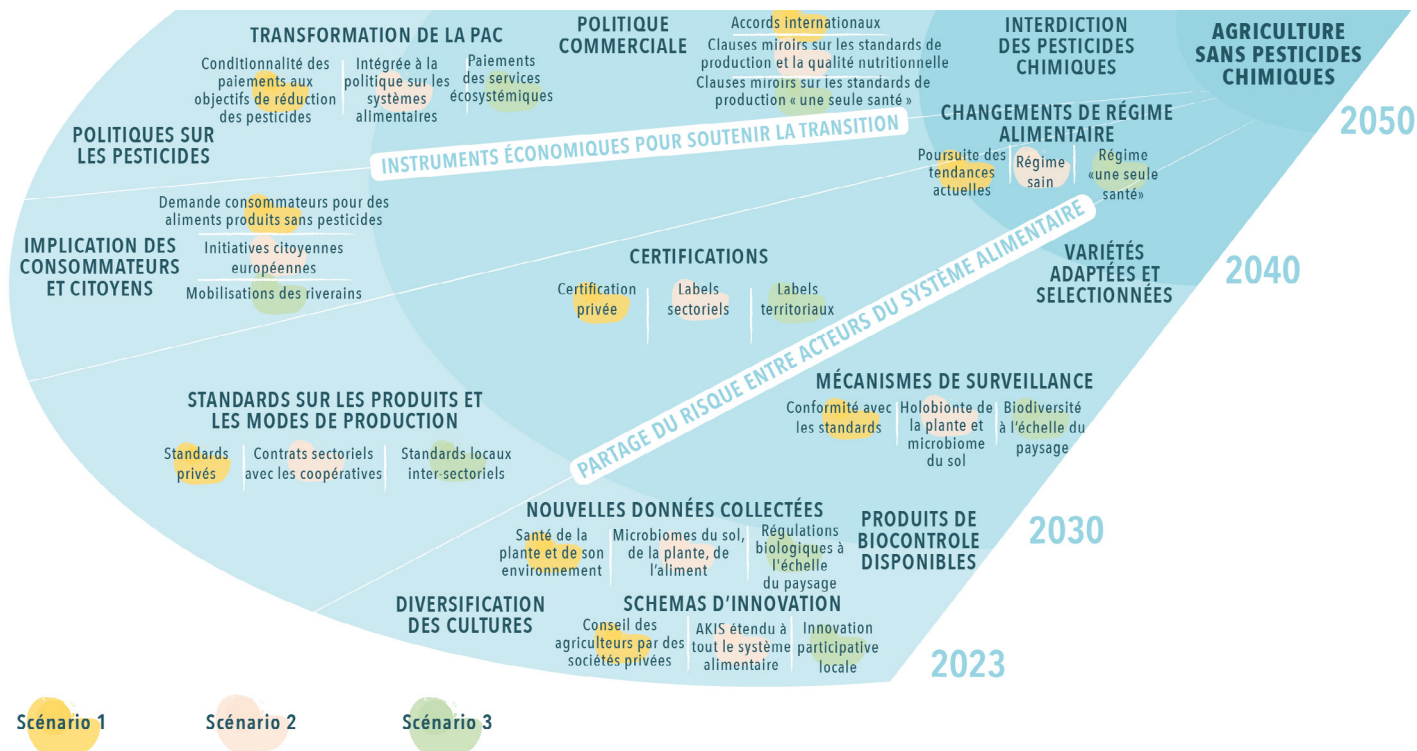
TRANSFORMATION DE LA PAC

Conditionnalité des paiements aux objectifs de réduction des pesticides

Intégrée à la politique sur les systèmes alimentaires

Paiements des services écosystémiques

POLITIQUE COMMERCIALE

Accords internationaux

Clauses miroirs sur les standards de production et la qualité nutritionnelle

Clauses miroirs sur les standards de production « une seule santé »

INTERDICTION DES PESTICIDES CHIMIQUES

AGRICULTURE SANS PESTICIDES CHIMIQUES

2050

POLITIQUES SUR LES PESTICIDES

INSTRUMENTS ÉCONOMIQUES POUR SOUTENIR LA TRANSITION

CHANGEMENTS DE RÉGIME ALIMENTAIRE

Poursuite des tendances actuelles

Régime sain

Régime «une seule santé»

Demande consommateurs pour des aliments produits sans pesticides

IMPLICATION DES CONSOMMATEURS ET CITOYENS

Initiatives citoyennes européennes

Mobilisations des riverains

CERTIFICATIONS

Certification privée

Labels sectoriels

Labels territoriaux

PARTAGE DU RISQUE ENTRE ACTEURS DU SYSTÈME ALIMENTAIRE

VARIÉTÉS ADAPTÉES ET SELECTIONNÉES

2040

MÉCANISMES DE SURVEILLANCE

Conformité avec les standards

Holobionte de la plante et microbiome du sol

Biodiversité à l'échelle du paysage

STANDARDS SUR LES PRODUITS ET LES MODES DE PRODUCTION

Standards privés

Contrats sectoriels avec les coopératives

Standards locaux inter-sectoriels

NOUVELLES DONNÉES COLLECTÉES

Santé de la plante et de son environnement

Microbiomes du sol, de la plante, de l'aliment

Régulations biologiques à l'échelle du paysage

PRODUITS DE BIOCONTROLE DISPONIBLES

2030

DIVERSIFICATION DES CULTURES

SCHEMAS D'INNOVATION

Conseil des agriculteurs par des sociétés privées

AKIS étendu à tout le système alimentaire

Innovation participative locale

2023

Scénario 1

Scénario 2

Scénario 3